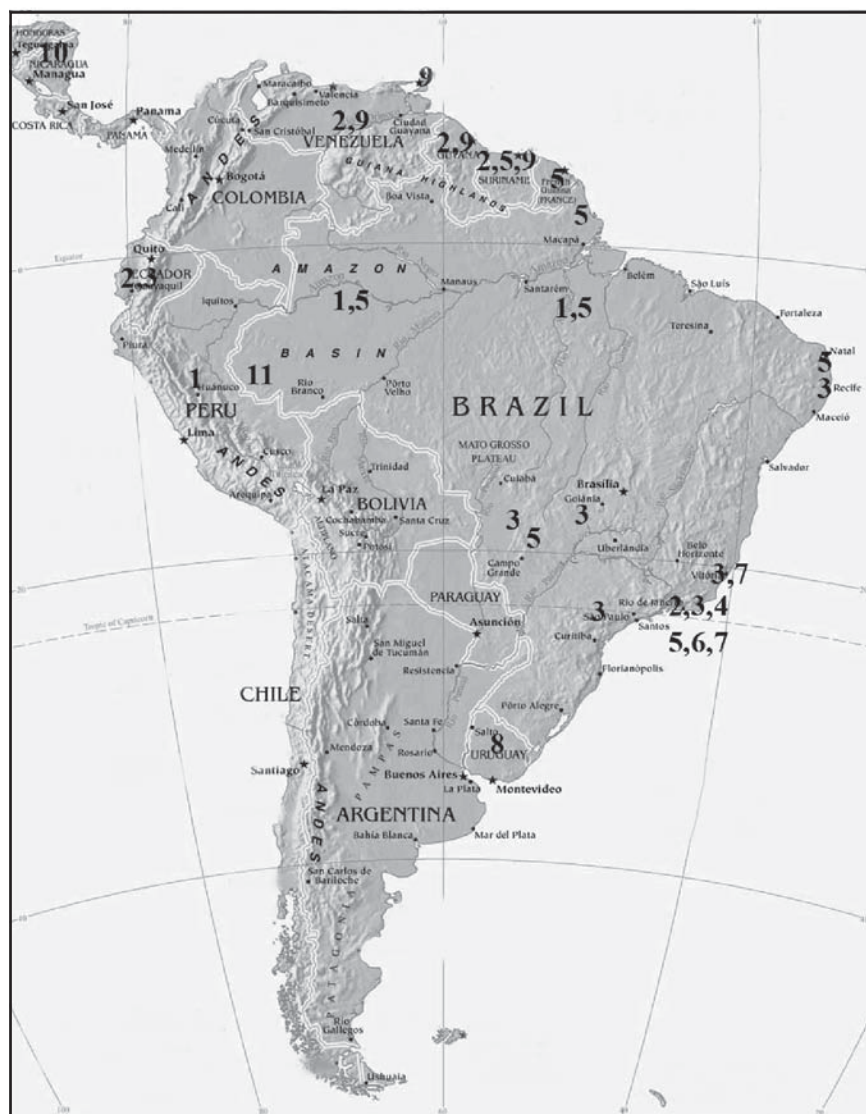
HONDURAS
Tegucigalpa
10
NICARAGUA
Managua
San José
COSTA RICA
Panama
PANAMA
Maracaibo
Valencia
Barquisimeto
9
Cúcuta
San Cristóbal
2,9
VENEZUELA
Ciudad Guayana
Medellín
ANDES
Bogotá
COLOMBIA
2,9
GUYANA
2,5,9
SURINAME
5
French Guiana (FRANCE)
GUIANA HIGHLANDS
Boa Vista
5
Cali
Macapá
Equator
Quito
ECUADOR
2,3
Guayaquil
AMAZON
Manaus
Santarém
Belém
São Luís
Iquitos
1,5
1,5
Fortaleza
Teresina
Piura
BASIN
5
Natal
1
Huánuco
11
Rio Branco
Pôrto Velho
3
Recife
PERU
BRAZIL
Maceió
Lima
ANDES
Cusco
MATO GROSSO PLATEAU
Trinidad
Cuiabá
Salvador
La Paz
Arequipa
BOLIVIA
Brasília
Cochabamba
Santa Cruz
Goiânia
3
Sucre
Potosí
3
5
Uberlândia
Belo Horizonte
Campo Grande
Vitória
3,7
ATACAMA DESERT
PARAGUAY
Tropic of Capricorn
3
Rio de Janeiro
2,3,4
São Paulo
Santos
Salta
Asunción
Curitiba
5,6,7
San Miguel de Tucumán
Resistencia
Florianópolis
CHILE
Pôrto Alegre
Córdoba
Santa Fe
Salto
8
Mendoza
Rosario
URUGUAY
PAMPAS
Santiago
Buenos Aires
Montevideo
La Plata
ARGENTINA
ANDES
Bahía Blanca
Mar del Plata
San Carlos de Bariloche
PATAGONIA
Río Gallegos
Ushuaia